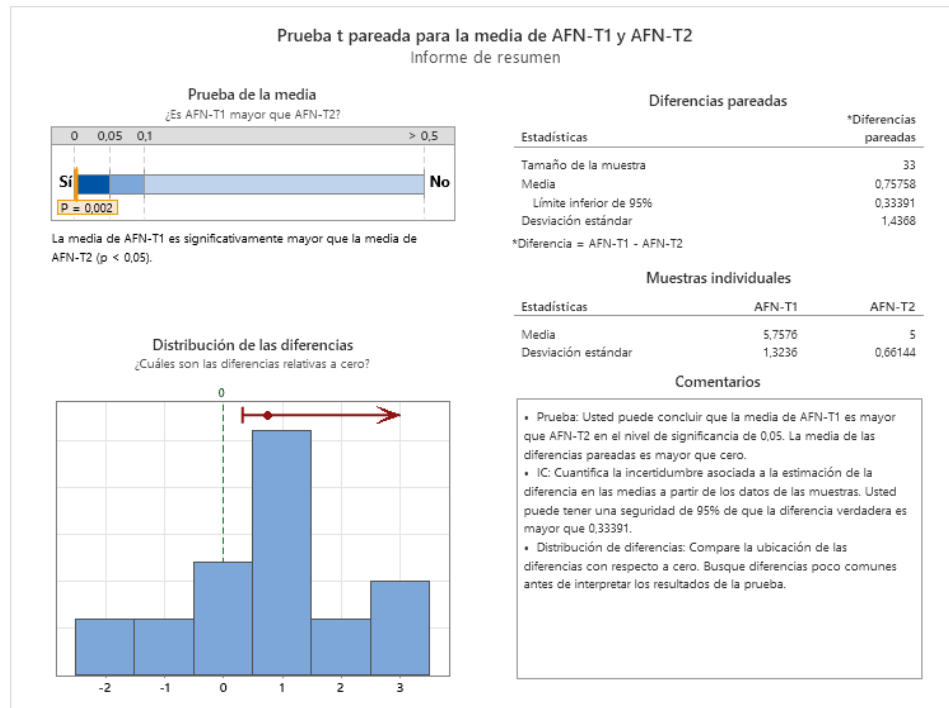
Prueba t pareada para la media de AFN-T1 y AFN-T2
Informe de resumen

Prueba de la media
¿Es AFN-T1 mayor que AFN-T2?

0 0,05 0,1 > 0,5

Sí No

P = 0,002

La media de AFN-T1 es significativamente mayor que la media de AFN-T2 (p < 0,05).

Distribución de las diferencias
¿Cuáles son las diferencias relativas a cero?

0

-2 -1 0 1 2 3

Diferencias pareadas

| Estadísticas | *Diferencias pareadas |
|---|---|
| Tamaño de la muestra | 33 |
| Media | 0,75758 |
| Límite inferior de 95% | 0,33391 |
| Desviación estándar | 1,4368 |

*Diferencia = AFN-T1 - AFN-T2

Muestras individuales

| Estadísticas | AFN-T1 | AFN-T2 |
|---|---|---|
| Media | 5,7576 | 5 |
| Desviación estándar | 1,3236 | 0,66144 |

Comentarios

• Prueba: Usted puede concluir que la media de AFN-T1 es mayor que AFN-T2 en el nivel de significancia de 0,05. La media de las diferencias pareadas es mayor que cero.
• IC: Cuantifica la incertidumbre asociada a la estimación de la diferencia en las medias a partir de los datos de las muestras. Usted puede tener una seguridad de 95% de que la diferencia verdadera es mayor que 0,33391.
• Distribución de diferencias: Compare la ubicación de las diferencias con respecto a cero. Busque diferencias poco comunes antes de interpretar los resultados de la prueba.